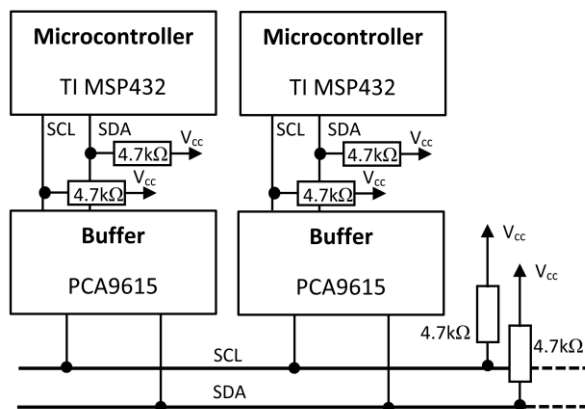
Microcontroller

TI MSP432

SCL SDA

$V_{cc}$

4.7kΩ

4.7kΩ

$V_{cc}$

Buffer

PCA9615

Microcontroller

TI MSP432

SCL SDA

$V_{cc}$

4.7kΩ

4.7kΩ

$V_{cc}$

Buffer

PCA9615

$V_{cc}$

$V_{cc}$

4.7kΩ

4.7kΩ

SCL

SDA